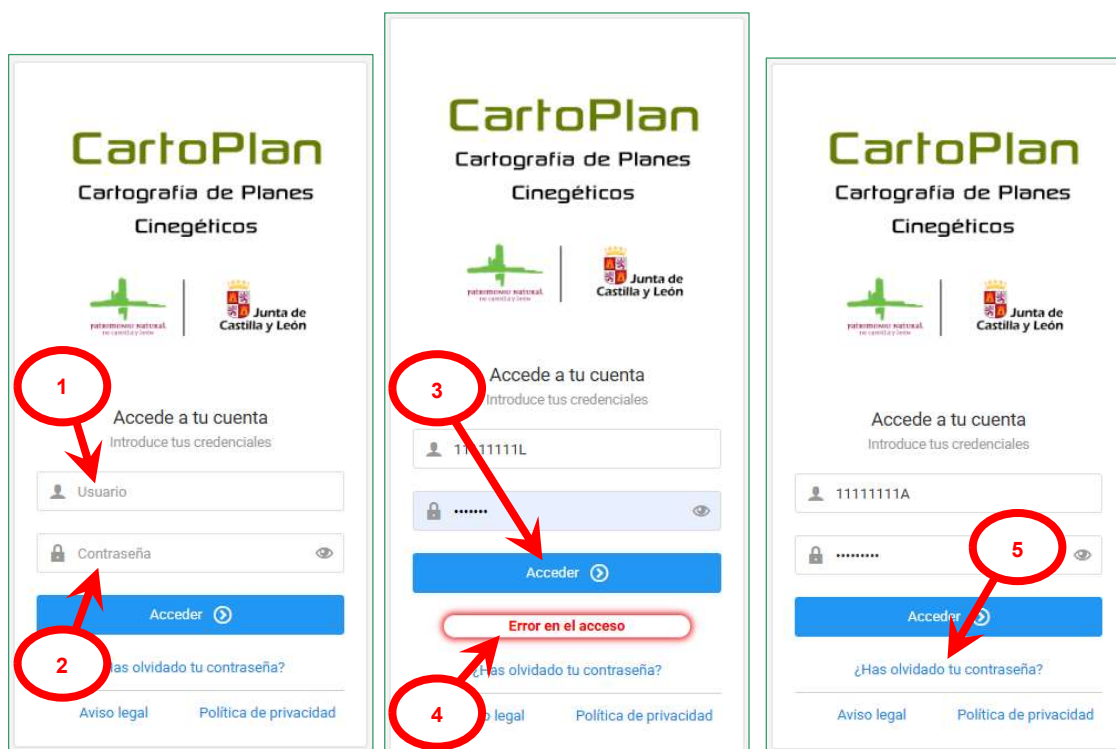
CartoPlan
Cartografía de Planes Cinegéticos

patrimonio natural de castilla y león

Junta de Castilla y León

1

Accede a tu cuenta
Introduce tus credenciales

Usuario

Contraseña

Acceder

2

¿Has olvidado tu contraseña?

Aviso legal

Política de privacidad

CartoPlan
Cartografía de Planes Cinegéticos

patrimonio natural de castilla y león

Junta de Castilla y León

3

Accede a tu cuenta
Introduce tus credenciales

11111111L

•••••••

Acceder

Error en el acceso

¿Has olvidado tu contraseña?

4

Aviso legal

Política de privacidad

CartoPlan
Cartografía de Planes Cinegéticos

patrimonio natural de castilla y león

Junta de Castilla y León

Accede a tu cuenta
Introduce tus credenciales

11111111A

•••••••••

5

Acceder

¿Has olvidado tu contraseña?

Aviso legal

Política de privacidad